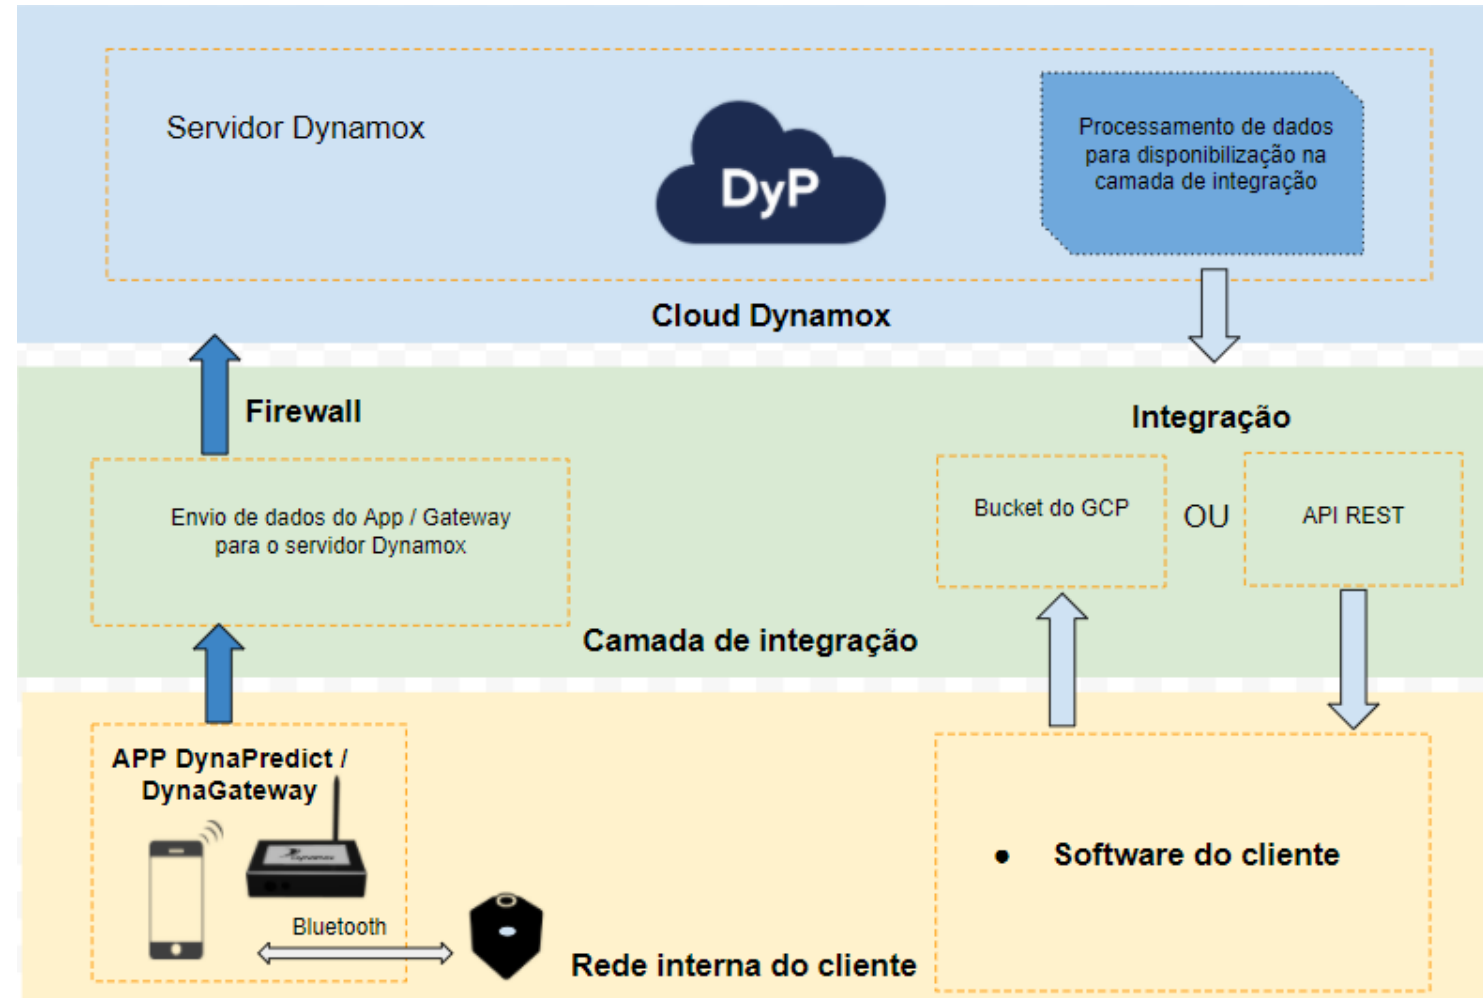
Servidor Dynamox

DyP

Processamento de dados para disponibilização na camada de integração

Cloud Dynamox

Firewall

Integração

Envio de dados do App / Gateway para o servidor Dynamox

Bucket do GCP

OU

API REST

Camada de integração

APP DynaPredict / DynaGateway

Bluetooth

- Software do cliente

Rede interna do cliente